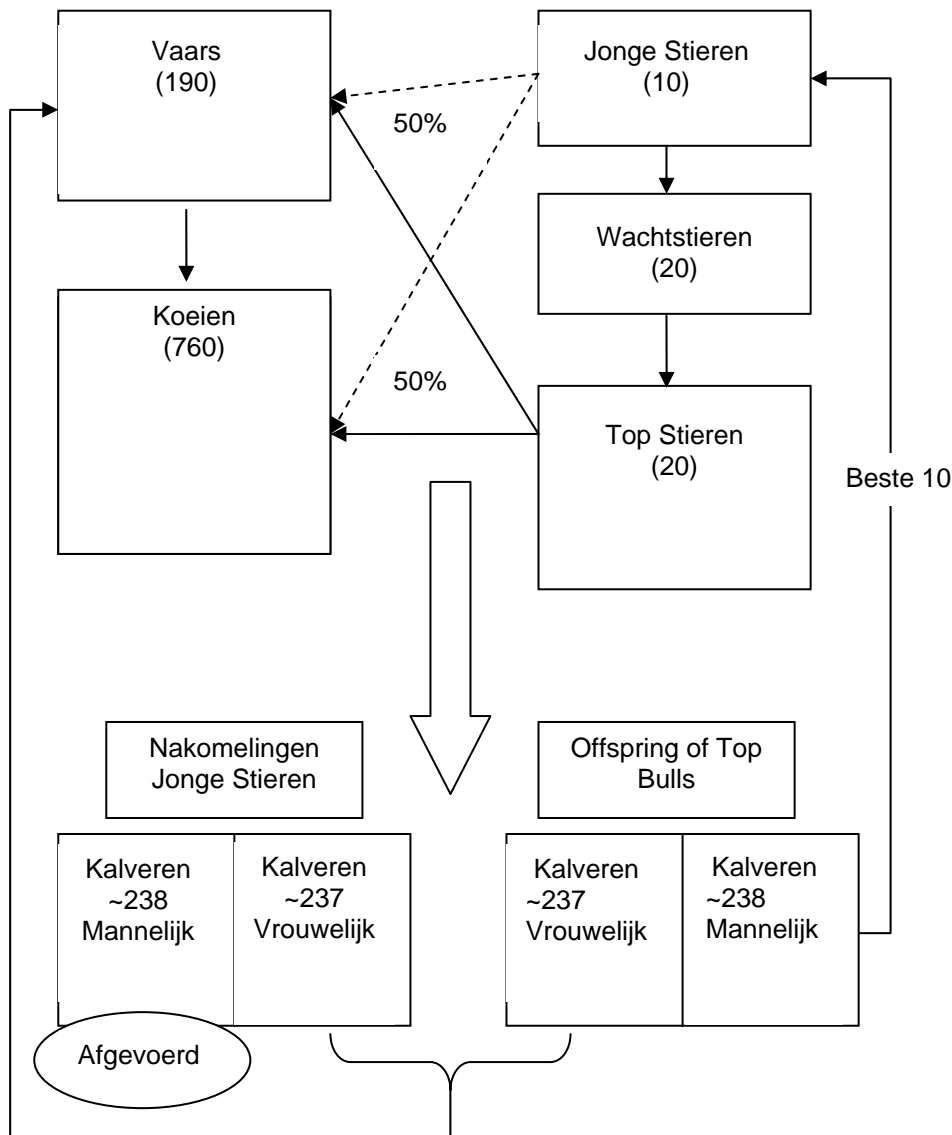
Vaars
(190)

Jonge Stieren
(10)

50%

Wachtstieren
(20)

Koeien
(760)

50%

Top Stieren
(20)

Beste 10

Nakomelingen
Jonge Stieren

Offspring of Top
Bulls

Kalveren
~238
Mannelijk

Kalveren
~237
Vrouwelijk

Kalveren
~237
Vrouwelijk

Kalveren
~238
Mannelijk

Afgevoerd